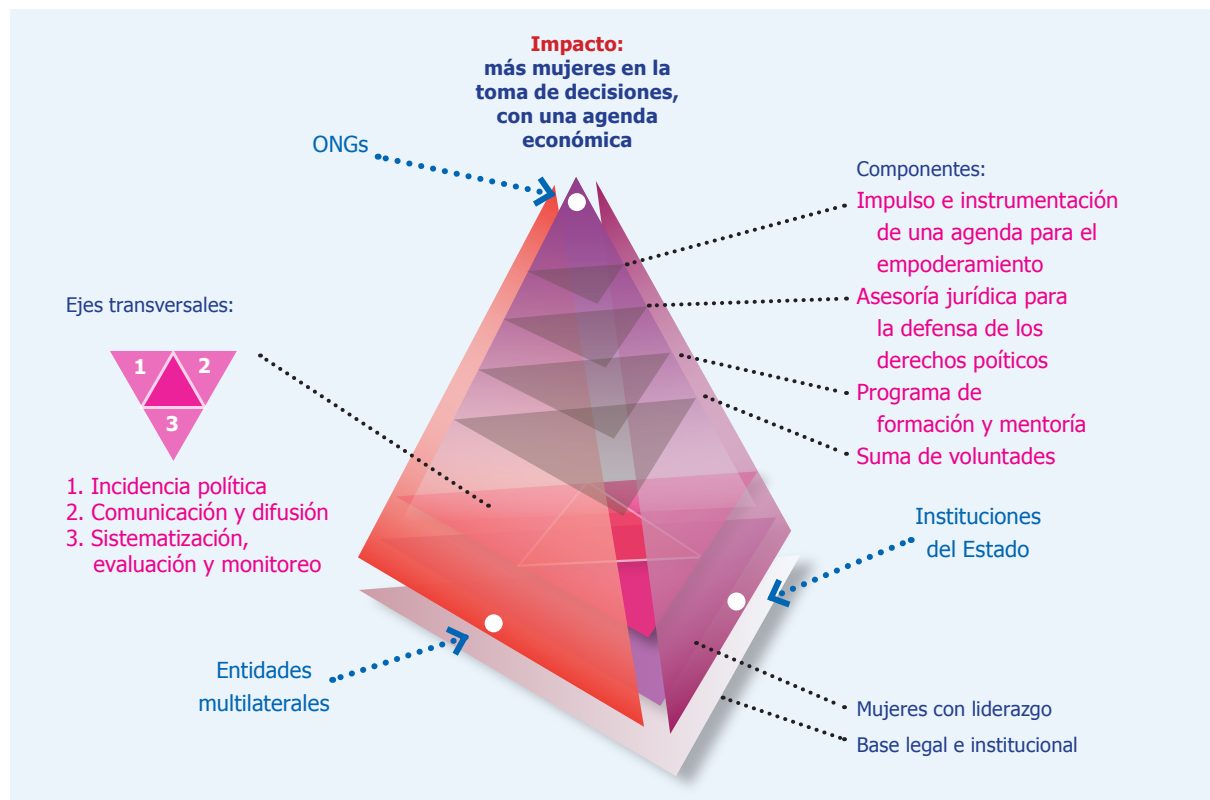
Impacto:
más mujeres en la toma de decisiones, con una agenda económica

ONGs

Componentes:
Impulso e instrumentación de una agenda para el empoderamiento
Asesoría jurídica para la defensa de los derechos poíticos
Programa de formación y mentoría
Suma de voluntades

Ejes transversales:

1
2
3

1. Incidencia política
2. Comunicación y difusión
3. Sistematización, evaluación y monitoreo

Instituciones del Estado

Entidades multilaterales

Mujeres con liderazgo
Base legal e institucional